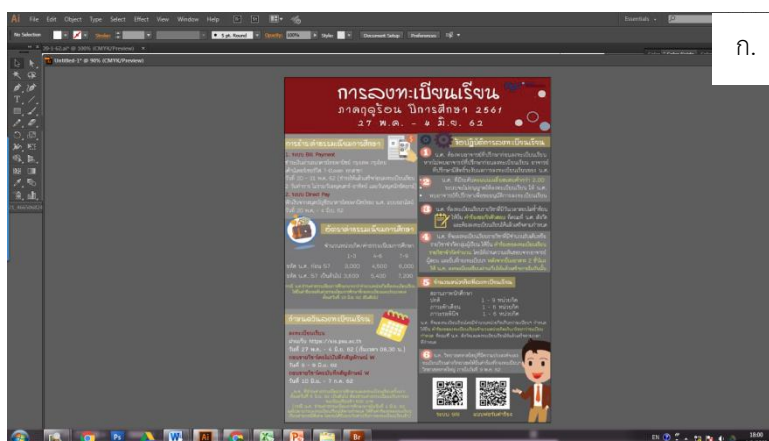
Ai File Edit Object Type Select Effect View Window Help

No Selection Stroke 5 pt. Round Opacity 100% Style Document Setup Preferences

Essentials

Untitled-1* @ 90% (CMYK/Preview)

ก.

การลงทะเบียนเรียน
ภาคฤดูร้อน ปีการศึกษา 2561
27 พ.ค. - 4 มิ.ย. 62

การชำระเงินค่าการศึกษา

1. ระบบ Bill Payment

2. ระบบ Direct Pay

อัตราค่าธรรมเนียมการศึกษา

ขั้นตอนการลงทะเบียนเรียน

การลงทะเบียนเรียน

1

2

3

4

5 จำนวนหน่วยกิตที่ลงทะเบียนเรียน

6

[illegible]

18:00